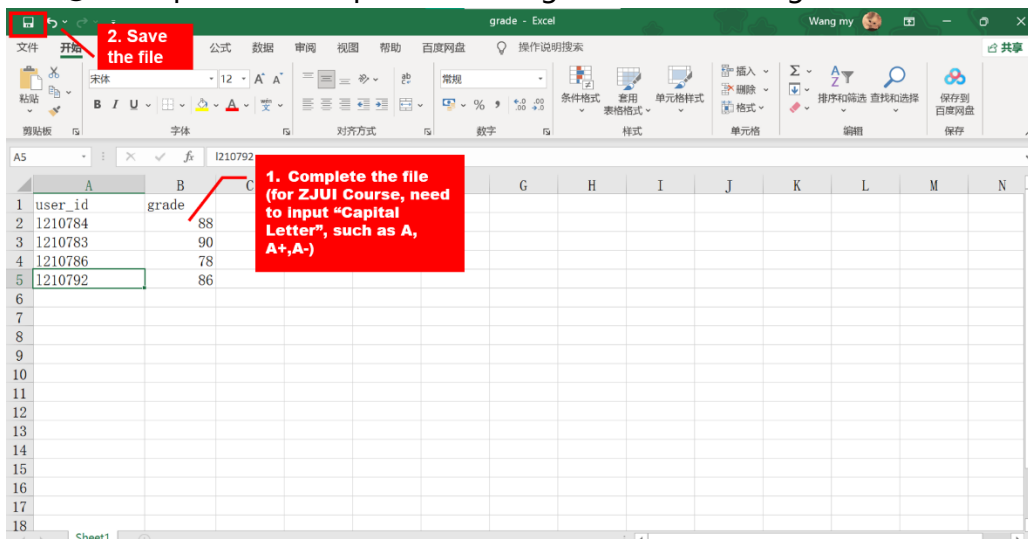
grade - Excel

Wang my

文件 开始 公式 数据 审阅 视图 帮助 百度网盘 操作说明搜索 共享

2. Save the file

宋体 12 A A

常规

条件格式 套用表格格式 单元格样式

插入 删除 格式

排序和筛选 查找和选择

保存到百度网盘

粘贴

剪贴板 字体 对齐方式 数字 样式 单元格 编辑 保存

A5 fx 1210792

1. Complete the file (for ZJUI Course, need to input "Capital Letter", such as A, A+,A-)

| | A | B | C | G | H | I | J | K | L | M | N |
|---|---|---|---|---|---|---|---|---|---|---|---|
| 1 | user_id | grade | | | | | | | | | |
| 2 | 1210784 | 88 | | | | | | | | | |
| 3 | 1210783 | 90 | | | | | | | | | |
| 4 | 1210786 | 78 | | | | | | | | | |
| 5 | 1210792 | 86 | | | | | | | | | |
| 6 | | | | | | | | | | | |
| 7 | | | | | | | | | | | |
| 8 | | | | | | | | | | | |
| 9 | | | | | | | | | | | |
| 10 | | | | | | | | | | | |
| 11 | | | | | | | | | | | |
| 12 | | | | | | | | | | | |
| 13 | | | | | | | | | | | |
| 14 | | | | | | | | | | | |
| 15 | | | | | | | | | | | |
| 16 | | | | | | | | | | | |
| 17 | | | | | | | | | | | |
| 18 | | | | | | | | | | | |

Sheet1